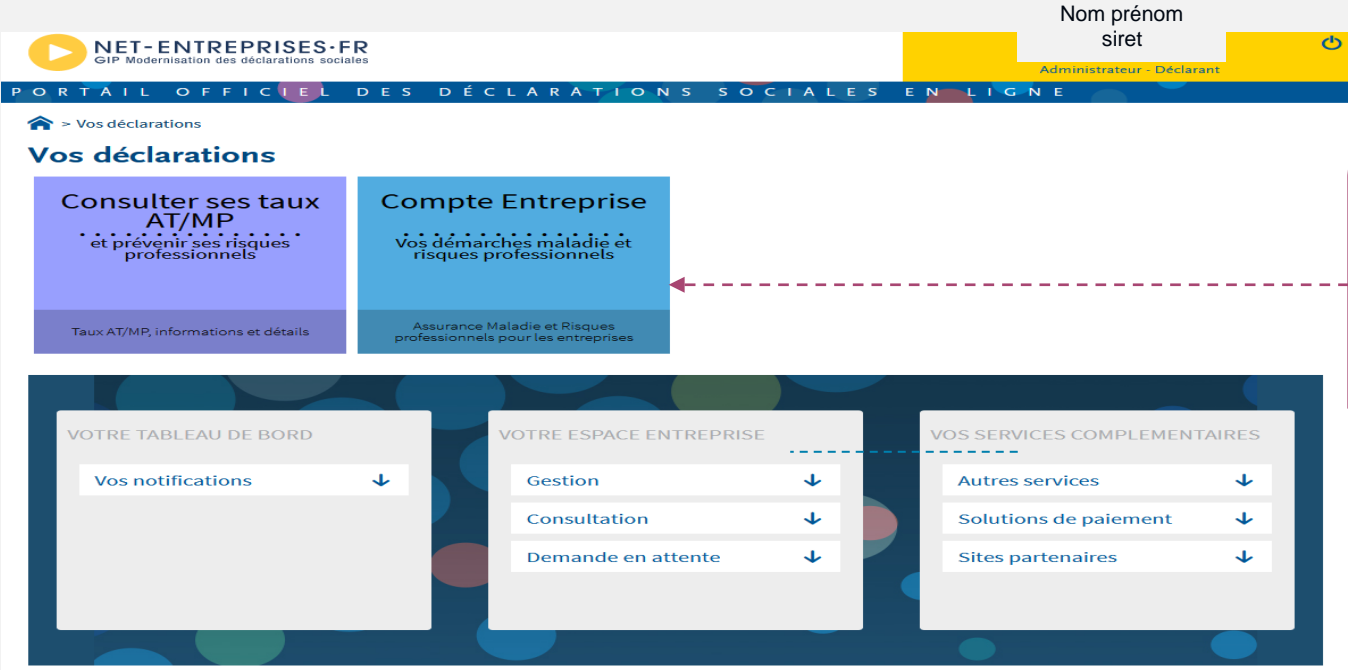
Nom prénom
siret

NET-ENTREPRISES·FR
GIP Modernisation des déclarations sociales

Administrateur - Déclarant

PORTAIL OFFICIEL DES DÉCLARATIONS SOCIALES EN LIGNE

> Vos déclarations

Vos déclarations

Consulter ses taux AT/MP
et prévenir ses risques professionnels

Taux AT/MP, informations et détails

Compte Entreprise
Vos démarches maladie et risques professionnels

Assurance Maladie et Risques professionnels pour les entreprises

VOTRE TABLEAU DE BORD
Vos notifications

VOTRE ESPACE ENTREPRISE
Gestion
Consultation
Demande en attente

VOS SERVICES COMPLEMENTAIRES
Autres services
Solutions de paiement
Sites partenaires